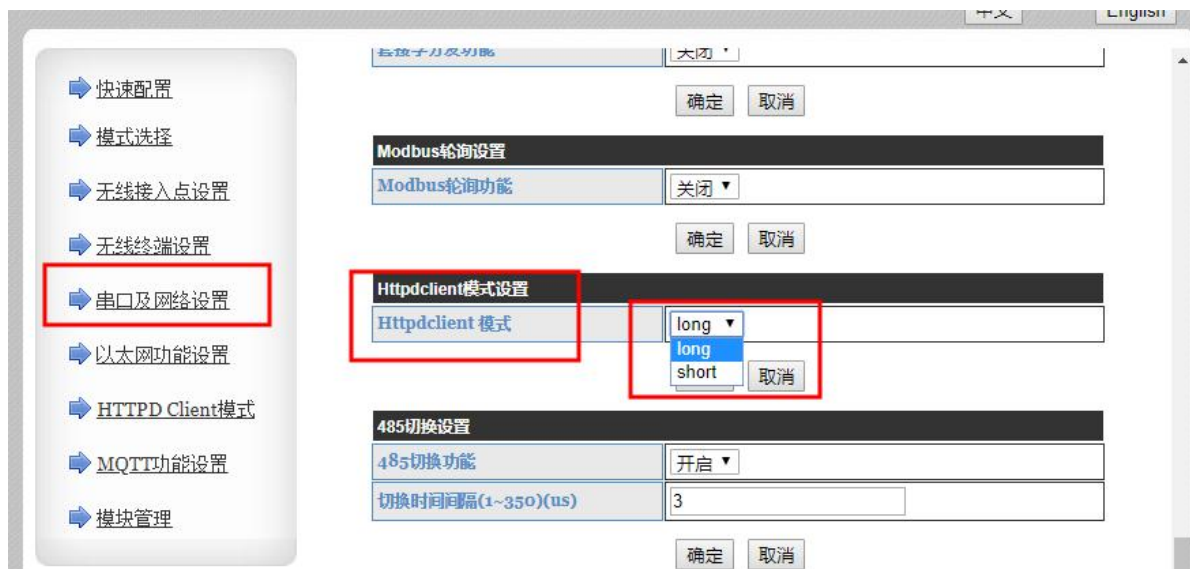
中文 English

快速配置
模式选择
无线接入点设置
无线终端设置
串口及网络设置
以太网功能设置
HTTPD Client模式
MQTT功能设置
模块管理

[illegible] 关闭 ▼
确定 取消

Modbus轮询设置

| Modbus轮询功能 | 关闭 ▼ |
|---|---|

确定 取消

Httpdclient模式设置

| Httpdclient 模式 | long ▼ |
|---|---|

long
short
取消

485切换设置

| 485切换功能 | 开启 ▼ |
|---|---|
| 切换时间间隔(1~350)(us) | 3 |

确定 取消